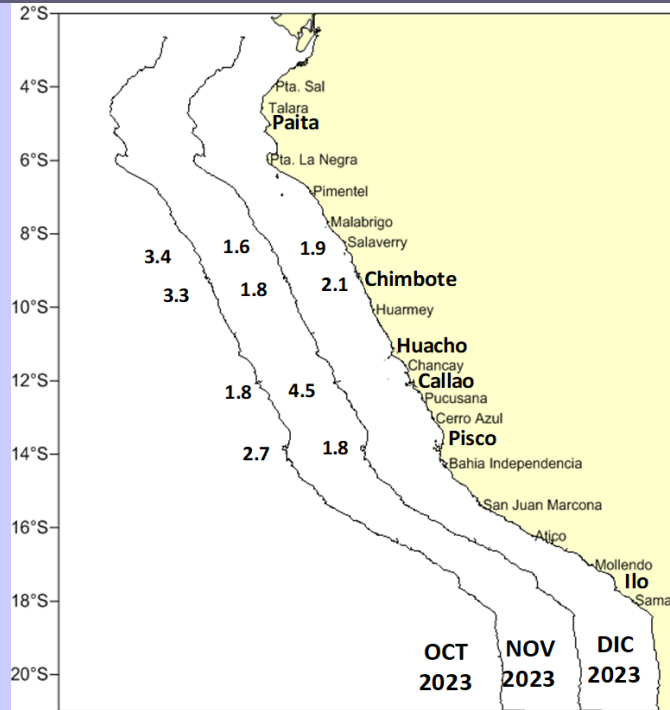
2°S
4°S
6°S
8°S
10°S
12°S
14°S
16°S
18°S
20°S

Pta. Sal
Talara
Paita
Pta. La Negra
Pimentel
Malabrigo
Salaverry
Chimbote
Huarmey
Huacho
Chancay
Callao
Pucusana
Cerro Azul
Pisco
Bahia Independencia
San Juan Marcona
Atico
Mollendo
Ilo
Sama

3.4
3.3
1.6
1.8
1.9
2.1
1.8
4.5
2.7
1.8

OCT 2023
NOV 2023
DIC 2023